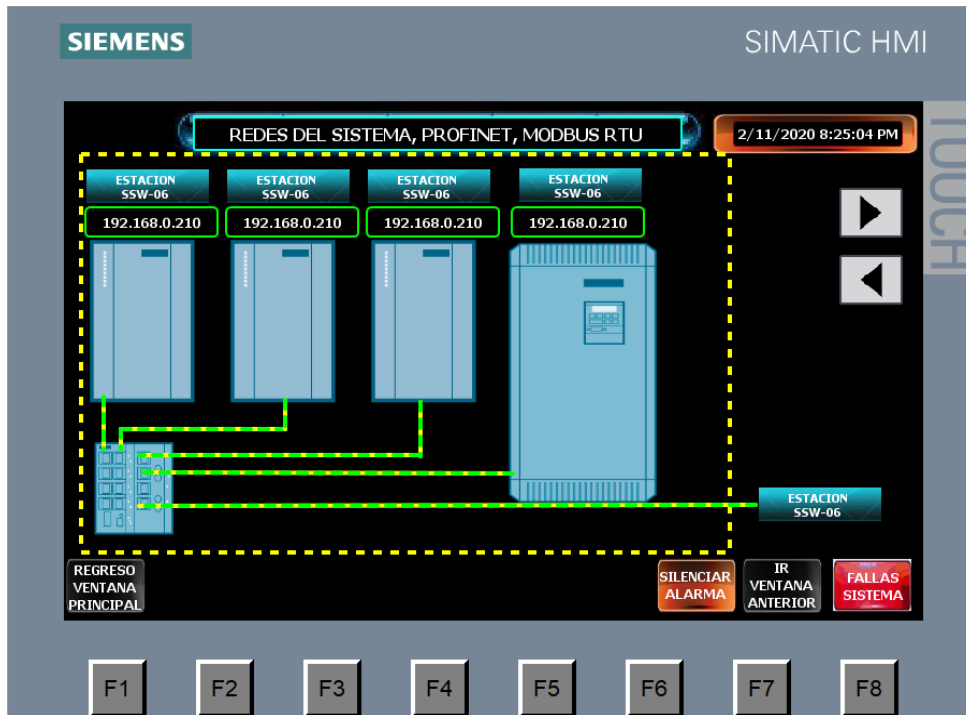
SIEMENS

SIMATIC HMI

TOUCH

REDES DEL SISTEMA, PROFINET, MODBUS RTU

2/11/2020 8:25:04 PM

ESTACION SSW-06

192.168.0.210

ESTACION SSW-06

192.168.0.210

ESTACION SSW-06

192.168.0.210

ESTACION SSW-06

192.168.0.210

ESTACION SSW-06

REGRESO VENTANA PRINCIPAL

SILENCIAR ALARMA

IR VENTANA ANTERIOR

FALLAS SISTEMA

F1

F2

F3

F4

F5

F6

F7

F8